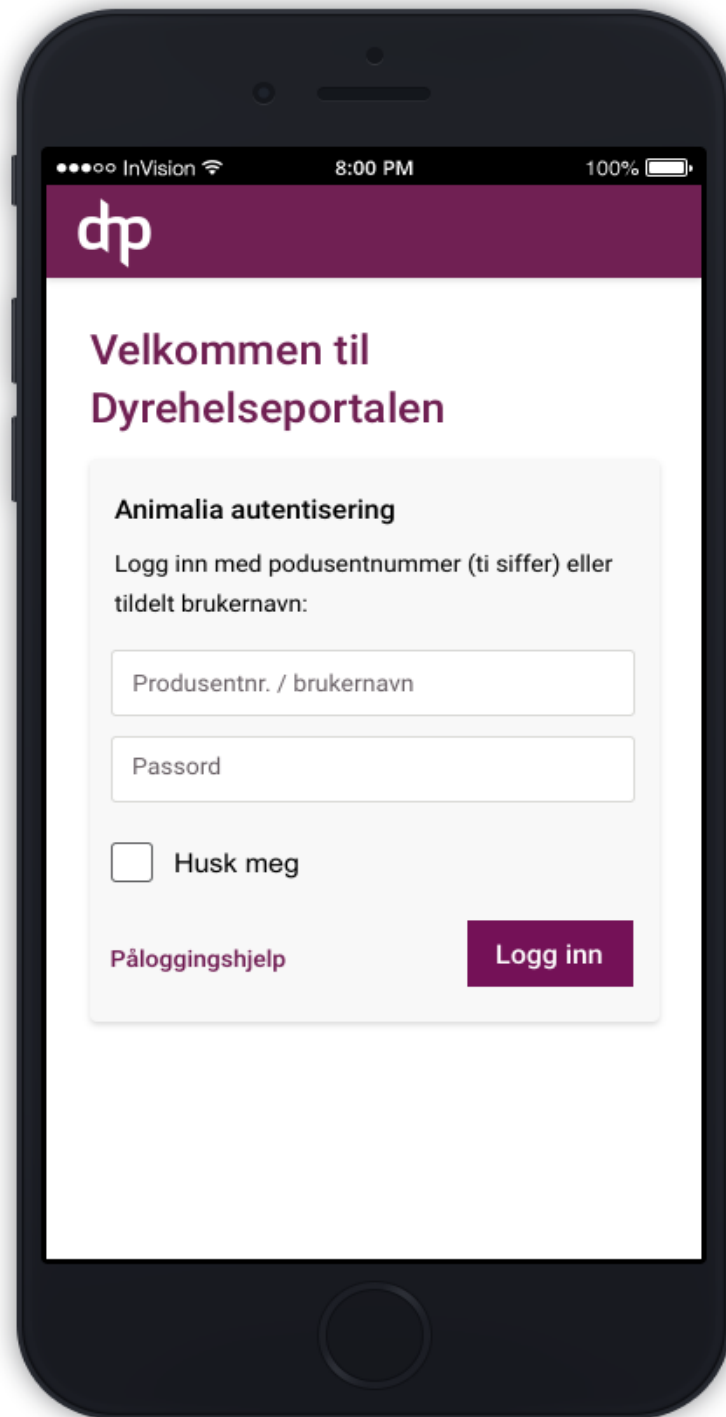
●●●○○ InVision 8:00 PM 100%

dhp

Velkommen til Dyrehelseportalen

Animalia autentisering

Logg inn med podusentnummer (ti siffer) eller tildelt brukernavn:

Produsentnr. / brukernavn

Passord

Husk meg

Påloggingshjelp

Logg inn